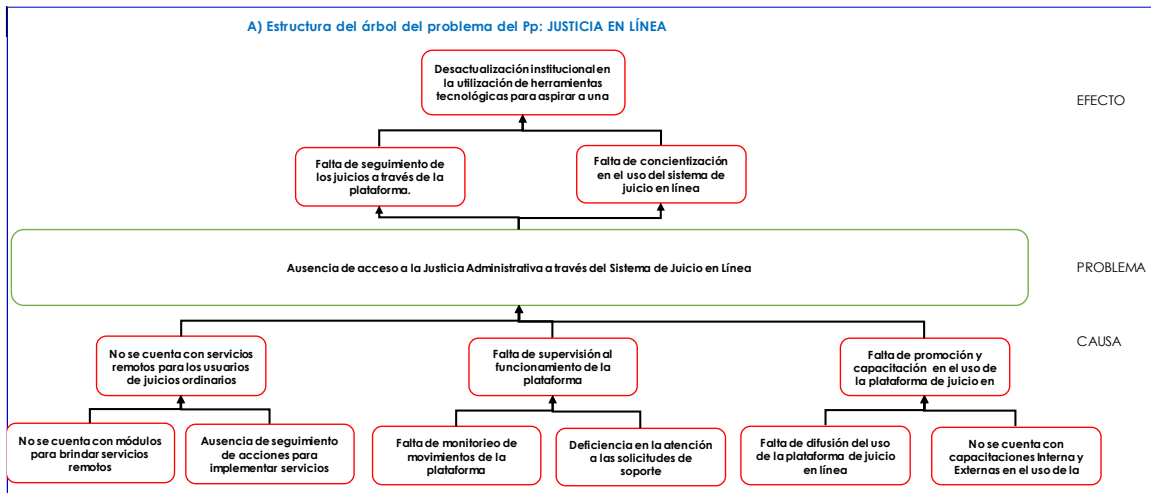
A) Estructura del árbol del problema del Pp: JUSTICIA EN LÍNEA

Desactualización institucional en la utilización de herramientas tecnológicas para aspirar a una

EFECTO

Falta de seguimiento de los juicios a través de la plataforma.

Falta de concientización en el uso del sistema de juicio en línea

Ausencia de acceso a la Justicia Administrativa a través del Sistema de Juicio en Línea

PROBLEMA

CAUSA

No se cuenta con servicios remotos para los usuarios de juicios ordinarios

Falta de supervisión al funcionamiento de la plataforma

Falta de promoción y capacitación en el uso de la plataforma de juicio en

No se cuenta con módulos para brindar servicios remotos

Ausencia de seguimiento de acciones para implementar servicios

Falta de monitoreo de movimientos de la plataforma

Deficiencia en la atención a las solicitudes de soporte

Falta de difusión del uso de la plataforma de juicio en línea

No se cuenta con capacitaciones Interna y Externas en el uso de la